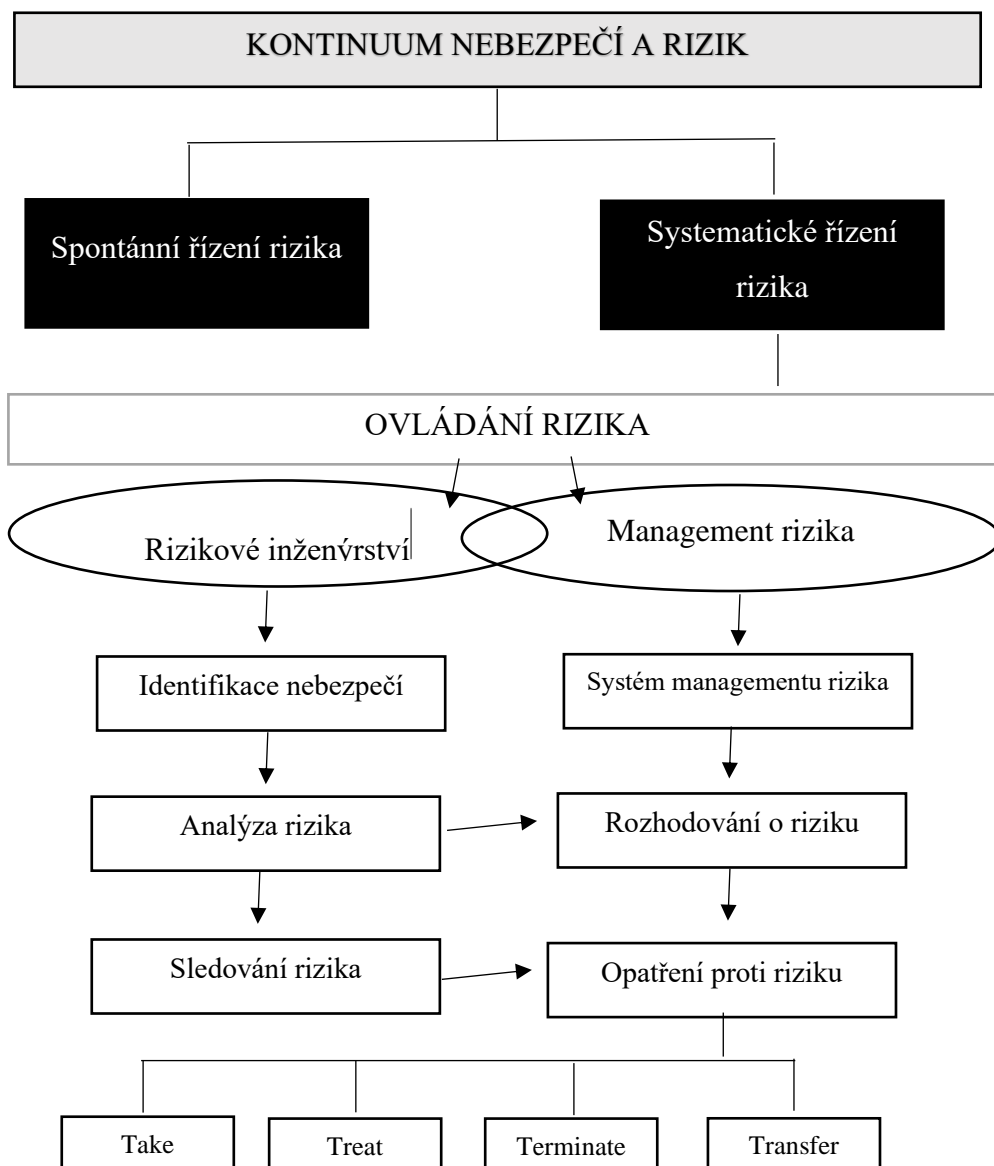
KONTINUUM NEBEZPEČÍ A RIZIK

Spontánní řízení rizika

Systematické řízení rizika

OVLÁDÁNÍ RIZIKA

Rizikové inženýrství

Management rizika

Identifikace nebezpečí

Systém managementu rizika

Analýza rizika

Rozhodování o riziku

Sledování rizika

Opatření proti riziku

Take

Treat

Terminate

Transfer